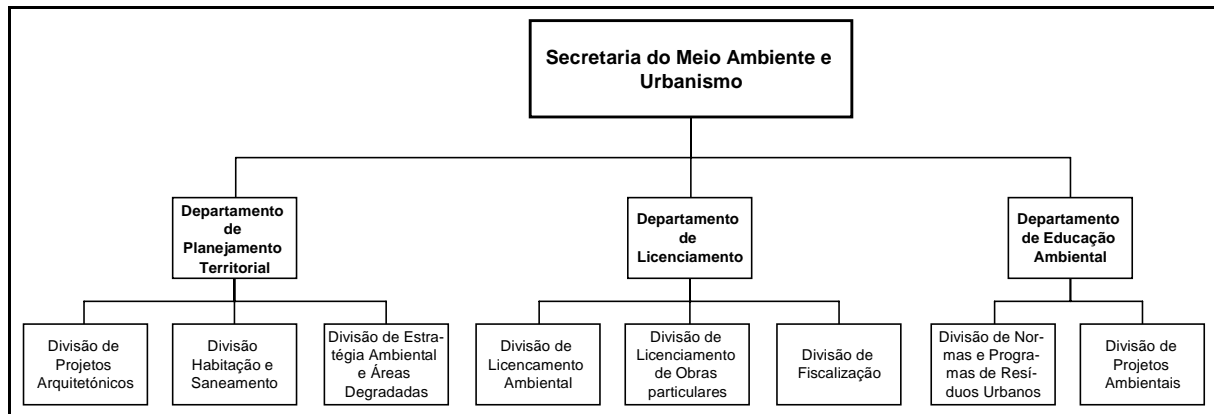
Secretaria do Meio Ambiente e Urbanismo

Departamento de Planejamento Territorial

Departamento de Licenciamento

Departamento de Educação Ambiental

Divisão de Projetos Arquitetónicos

Divisão Habitação e Saneamento

Divisão de Estratégia Ambiental e Áreas Degradadas

Divisão de Licencamento Ambiental

Divisão de Licenciamento de Obras particulares

Divisão de Fiscalização

Divisão de Normas e Programas de Resíduos Urbanos

Divisão de Projetos Ambientais